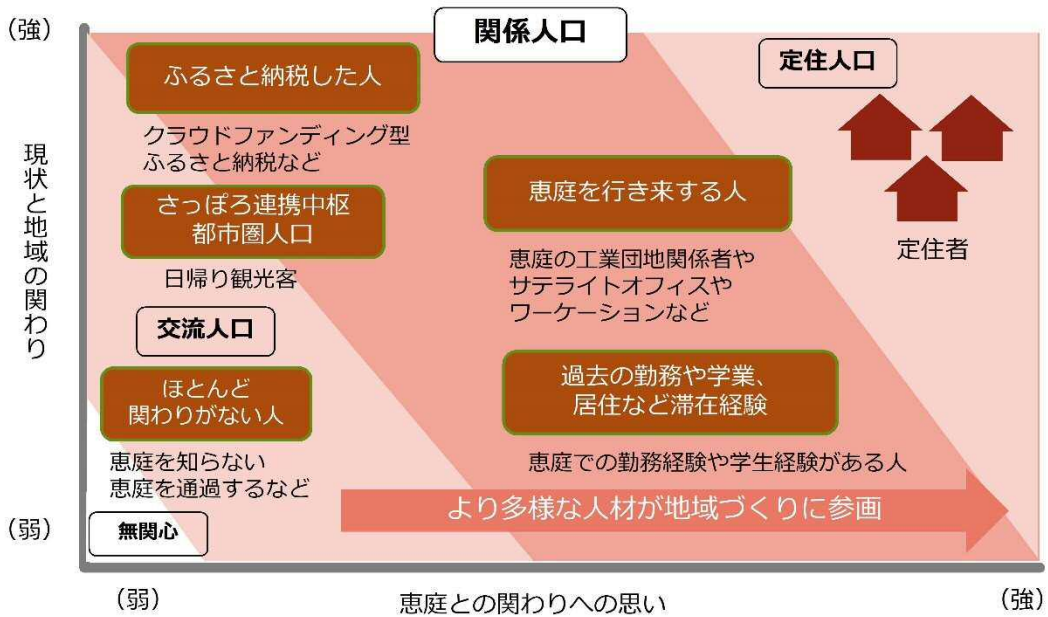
(強)

現状と地域の関わり

関係人口

ふるさと納税した人

クラウドファンディング型
ふるさと納税など

さっぽろ連携中枢
都市圏人口

日帰り観光客

交流人口

ほとんど
関わりがない人

恵庭を知らない
恵庭を通過するなど

(弱)

無関心

定住人口

定住者

恵庭を行き来する人

恵庭の工業団地関係者や
サテライトオフィスや
ワーケーションなど

過去の勤務や学業、
居住など滞在経験

恵庭での勤務経験や学生経験がある人

より多様な人材が地域づくりに参画

(弱)

恵庭との関わりへの思い

(強)